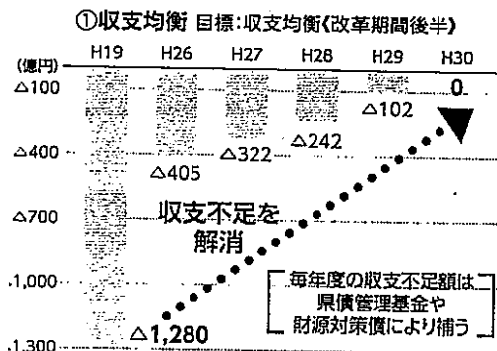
①収支均衡 目標:収支均衡(改革期間後半)

(億円)

H19 H26 H27 H28 H29 H30

△100

△400

△700

-1,000

-1,300

0

△102

△242

△322

△405

△1,280

収支不足を解消

毎年度の収支不足額は県債管理基金や財源対策債により補う